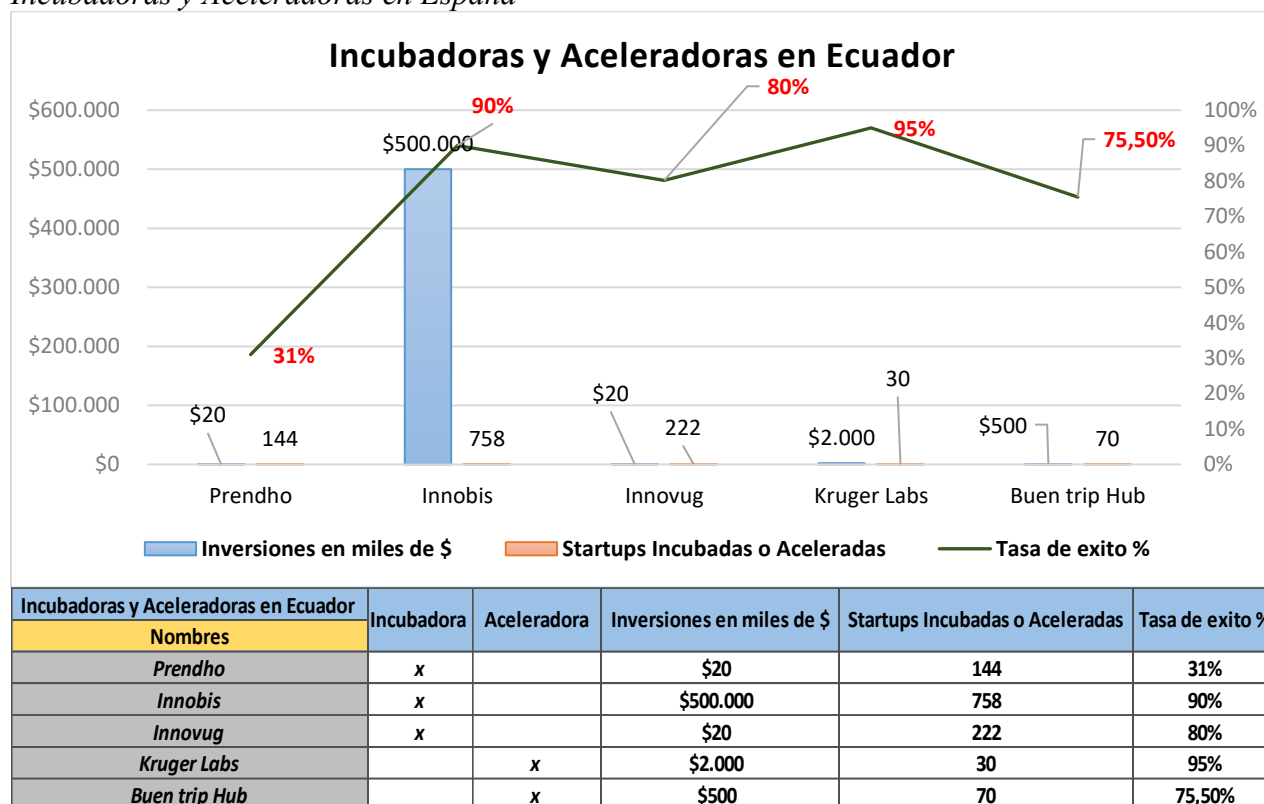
Incubadoras y Aceleradoras en España

Incubadoras y Aceleradoras en Ecuador

$600.000
$500.000
$400.000
$300.000
$200.000
$100.000
$0

100%
90%
80%
70%
60%
50%
40%
30%
20%
10%
0%

90%
80%
95%
75,50%
31%

$500.000
$20
144
758
$20
222
30
$2.000
$500
70

Prendho
Innobis
Innovug
Kruger Labs
Buen trip Hub

Inversiones en miles de $
Startups Incubadas o Aceleradas
Tasa de exito %

| Incubadoras y Aceleradoras en Ecuador<br>Nombres | Incubadora | Aceleradora | Inversiones en miles de $ | Startups Incubadas o Aceleradas | Tasa de exito % |
|---|---|---|---|---|---|
| Prendho | x | | $20 | 144 | 31% |
| Innobis | x | | $500.000 | 758 | 90% |
| Innovug | x | | $20 | 222 | 80% |
| Kruger Labs | | x | $2.000 | 30 | 95% |
| Buen trip Hub | | x | $500 | 70 | 75,50% |